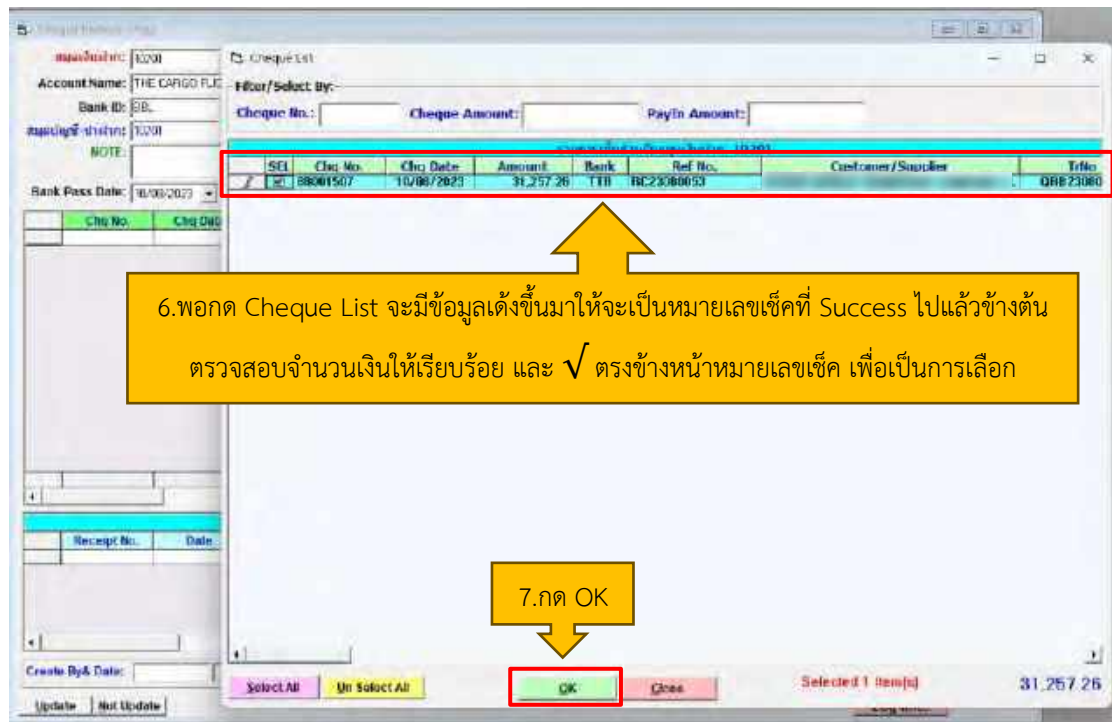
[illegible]

สมุดบัญชี: 1201
Account Name: THE CARGO FLI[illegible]
Bank ID: BBL
สมุดบัญชี-นำฝาก: 1201
NOTE:
Bank Pass Date: 10/08/2023

| | Chq No. | Chq Dat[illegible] |
|---|---|---|

| | Receipt No. | Date |
|---|---|---|

Create By& Date:
Update | Not Update

Cheque List

Filter/Select By:
Cheque No.: Cheque Amount: PayIn Amount:

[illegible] 10201

| | SEL | Chq No. | Chq Date | Amount | Bank | Ref No. | Customer/Supplier | TrNo |
|---|---|---|---|---|---|---|---|---|
| | ☑ | 88001507 | 10/08/2023 | 31,257.26 | TTB | RC23080053 | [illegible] | QBB23080 |

6.พอกด Cheque List จะมีข้อมูลเด้งขึ้นมาให้จะเป็นหมายเลขเช็คที่ Success ไปแล้วข้างต้น ตรวจสอบจำนวนเงินให้เรียบร้อย และ √ ตรงข้างหน้าหมายเลขเช็ค เพื่อเป็นการเลือก

7.กด OK

Select All | Un Select All | OK | Close

Selected 1 Item(s) 31,257.26